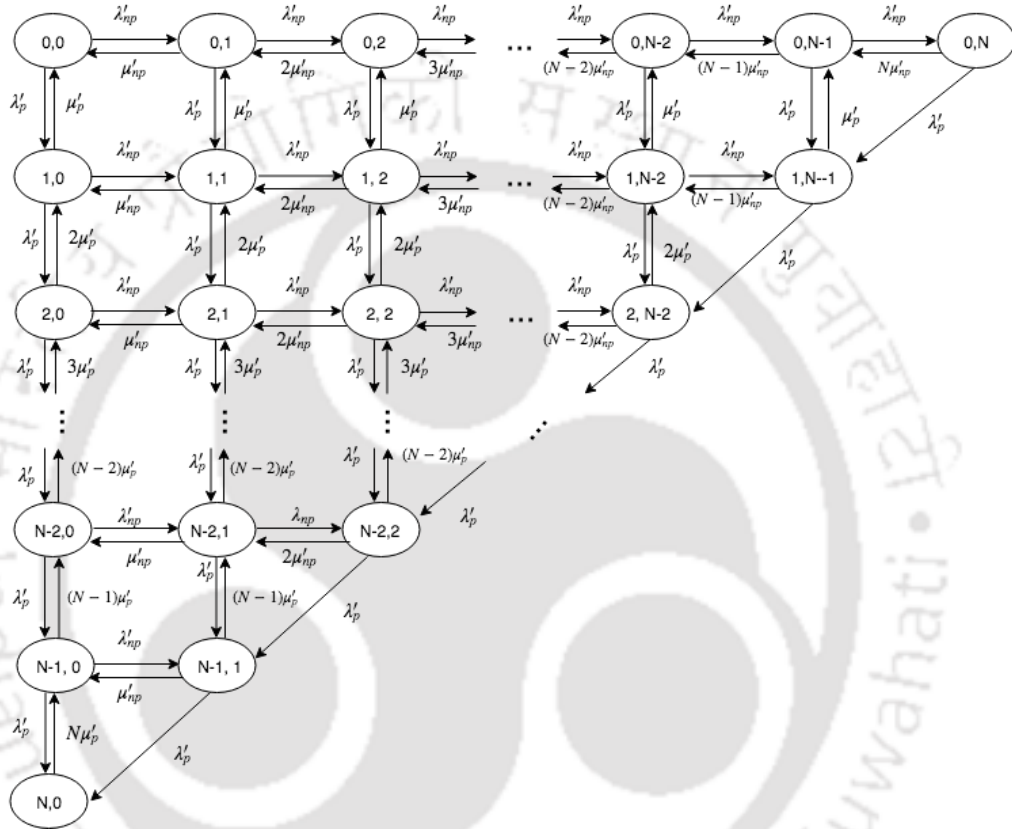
$\lambda'_{np}$ $\lambda'_{np}$ $\lambda'_{np}$ ... $\lambda'_{np}$ $\lambda'_{np}$ $\lambda'_{np}$

0,0 0,1 0,2 0,N-2 0,N-1 0,N

$\mu'_{np}$ $2\mu'_{np}$ $3\mu'_{np}$ $(N-2)\mu'_{np}$ $(N-1)\mu'_{np}$ $N\mu'_{np}$

$\lambda'_p$ $\mu'_p$ $\lambda'_p$ $\mu'_p$ $\lambda'_p$ $\mu'_p$ $\lambda'_p$ $\mu'_p$ $\lambda'_p$ $\mu'_p$ $\lambda'_p$

$\lambda'_{np}$ $\lambda'_{np}$ $\lambda'_{np}$ ... $\lambda'_{np}$ $\lambda'_{np}$

1,0 1,1 1, 2 1,N-2 1,N--1

$\mu'_{np}$ $2\mu'_{np}$ $3\mu'_{np}$ $(N-2)\mu'_{np}$ $(N-1)\mu'_{np}$

$\lambda'_p$ $2\mu'_p$ $\lambda'_p$ $2\mu'_p$ $\lambda'_p$ $2\mu'_p$ $\lambda'_p$ $2\mu'_p$ $\lambda'_p$

$\lambda'_{np}$ $\lambda'_{np}$ $\lambda'_{np}$ ... $\lambda'_{np}$

2,0 2,1 2, 2 2, N-2

$\mu'_{np}$ $2\mu'_{np}$ $3\mu'_{np}$ $(N-2)\mu'_{np}$

$\lambda'_p$ $3\mu'_p$ $\lambda'_p$ $3\mu'_p$ $\lambda'_p$ $3\mu'_p$ $\lambda'_p$

⋮ ⋮ ⋮ ⋯

$\lambda'_p$ $(N-2)\mu'_p$ $\lambda'_p$ $(N-2)\mu'_p$ $\lambda'_p$ $(N-2)\mu'_p$ $\lambda'_p$

$\lambda'_{np}$ $\lambda_{np}$

N-2,0 N-2,1 N-2,2

$\mu'_{np}$ $2\mu'_{np}$

$\lambda'_p$ $(N-1)\mu'_p$ $\lambda'_p$ $(N-1)\mu'_p$ $\lambda'_p$

$\lambda'_{np}$

N-1, 0 N-1, 1

$\mu'_{np}$

$\lambda'_p$ $N\mu'_p$ $\lambda'_p$

N,0